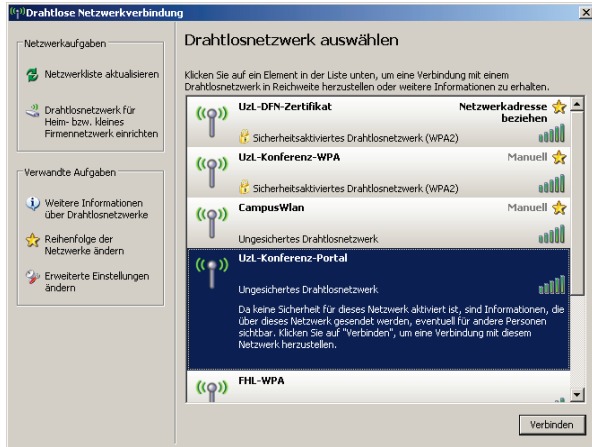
Drahtlose Netzwerkverbindung

Netzwerkaufgaben

Netzwerkliste aktualisieren

Drahtlosnetzwerk für Heim- bzw. kleines Firmennetzwerk einrichten

Verwandte Aufgaben

Weitere Informationen über Drahtlosnetzwerke

Reihenfolge der Netzwerke ändern

Erweiterte Einstellungen ändern

Drahtlosnetzwerk auswählen

Klicken Sie auf ein Element in der Liste unten, um eine Verbindung mit einem Drahtlosnetzwerk in Reichweite herzustellen oder weitere Informationen zu erhalten.

UzL-DFN-Zertifikat
Netzwerkadresse beziehen
Sicherheitsaktiviertes Drahtlosnetzwerk (WPA2)

UzL-Konferenz-WPA
Manuell
Sicherheitsaktiviertes Drahtlosnetzwerk (WPA2)

CampusWlan
Manuell
Ungesichertes Drahtlosnetzwerk

UzL-Konferenz-Portal
Ungesichertes Drahtlosnetzwerk
Da keine Sicherheit für dieses Netzwerk aktiviert ist, sind Informationen, die über dieses Netzwerk gesendet werden, eventuell für andere Personen sichtbar. Klicken Sie auf "Verbinden", um eine Verbindung mit diesem Netzwerk herzustellen.

FHL-WPA

Verbinden